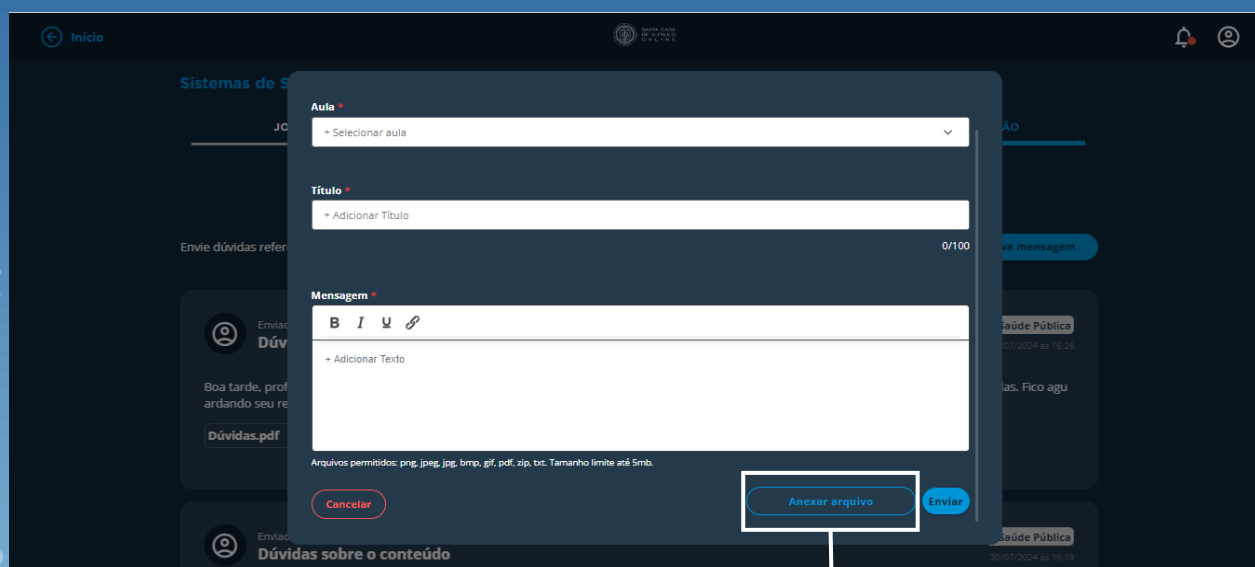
Início

SANTA CASA DE S. PAULO ONLINE

Sistemas de S

JO

ÃO

Envie dúvidas refer

va mensagem

Enviad
Dúv

Saúde Pública
07/2024 às 16:26

Boa tarde, prof
ardando seu re

las. Fico agu

Dúvidas.pdf

Enviad
Dúvidas sobre o conteúdo

Saúde Pública
30/07/2024 às 16:19

Aula *
+ Selecionar aula

Título *
+ Adicionar Título
0/100

Mensagem *
B I U
+ Adicionar Texto

Arquivos permitidos: png, jpeg, jpg, bmp, gif, pdf, zip, txt. Tamanho limite até 5mb.

Cancelar

Anexar arquivo

Enviar